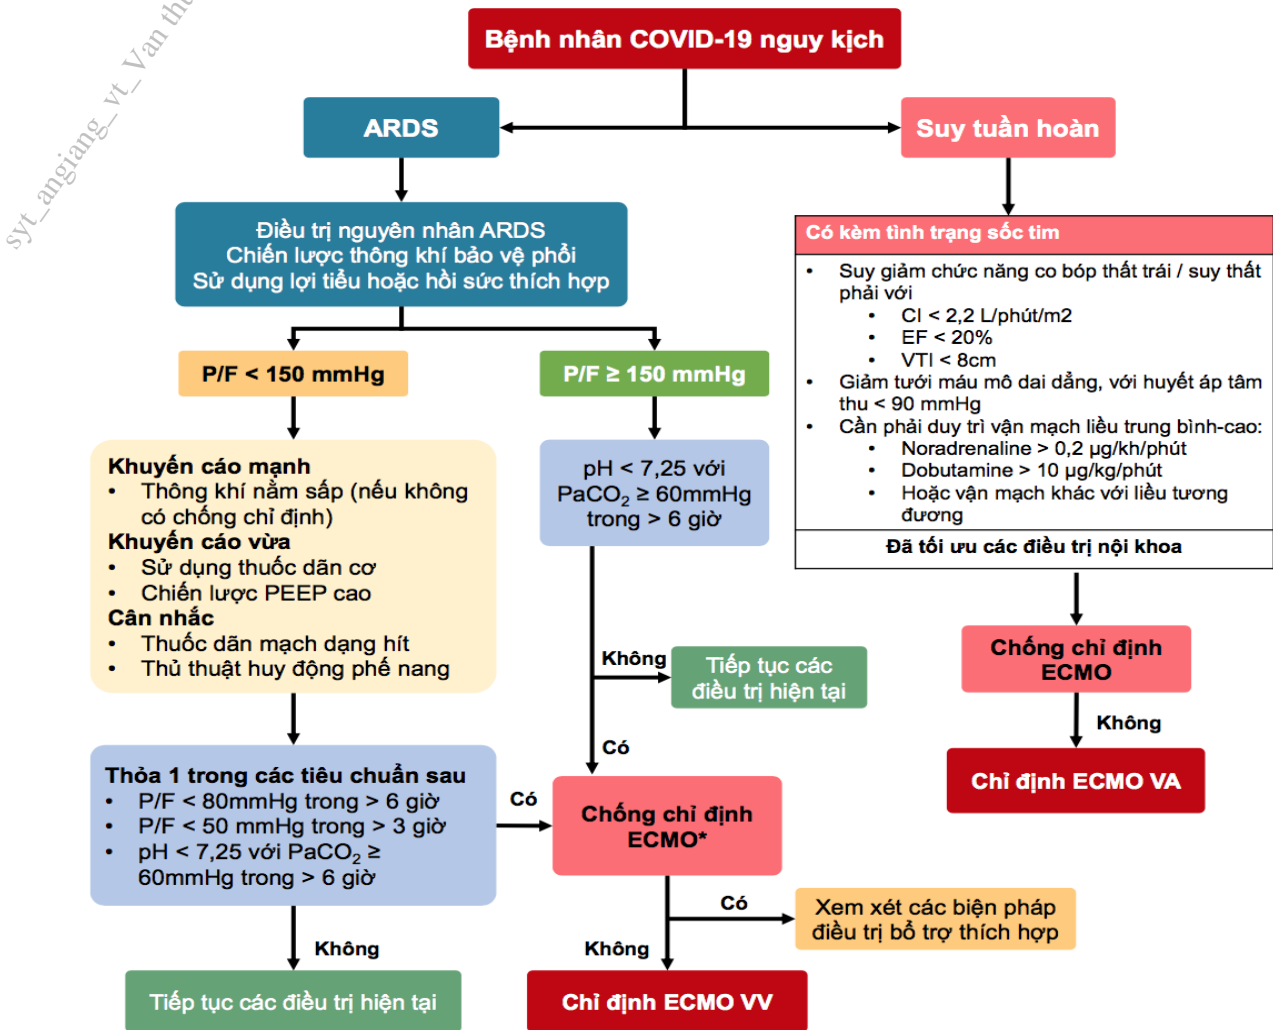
syt_angiang_vt_Van thu

Bệnh nhân COVID-19 nguy kịch

ARDS

Suy tuần hoàn

Điều trị nguyên nhân ARDS
Chiến lược thông khí bảo vệ phổi
Sử dụng lợi tiểu hoặc hồi sức thích hợp

P/F < 150 mmHg

P/F ≥ 150 mmHg

Khuyến cáo mạnh
• Thông khí nằm sấp (nếu không có chống chỉ định)
Khuyến cáo vừa
• Sử dụng thuốc dãn cơ
• Chiến lược PEEP cao
Cân nhắc
• Thuốc dãn mạch dạng hít
• Thủ thuật huy động phế nang

pH < 7,25 với $PaCO_2$ ≥ 60mmHg trong > 6 giờ

Không

Tiếp tục các điều trị hiện tại

Có

Thỏa 1 trong các tiêu chuẩn sau
• P/F < 80mmHg trong > 6 giờ
• P/F < 50 mmHg trong > 3 giờ
• pH < 7,25 với $PaCO_2$ ≥ 60mmHg trong > 6 giờ

Có

Chống chỉ định ECMO*

Có

Xem xét các biện pháp điều trị bổ trợ thích hợp

Không

Không

Tiếp tục các điều trị hiện tại

Chỉ định ECMO VV

Có kèm tình trạng sốc tim
• Suy giảm chức năng co bóp thất trái / suy thất phải với
• CI < 2,2 L/phút/m2
• EF < 20%
• VTI < 8cm
• Giảm tưới máu mô dai dẳng, với huyết áp tâm thu < 90 mmHg
• Cần phải duy trì vận mạch liều trung bình-cao:
• Noradrenaline > 0,2 µg/kh/phút
• Dobutamine > 10 µg/kg/phút
• Hoặc vận mạch khác với liều tương đương
Đã tối ưu các điều trị nội khoa

Chống chỉ định ECMO

Không

Chỉ định ECMO VA